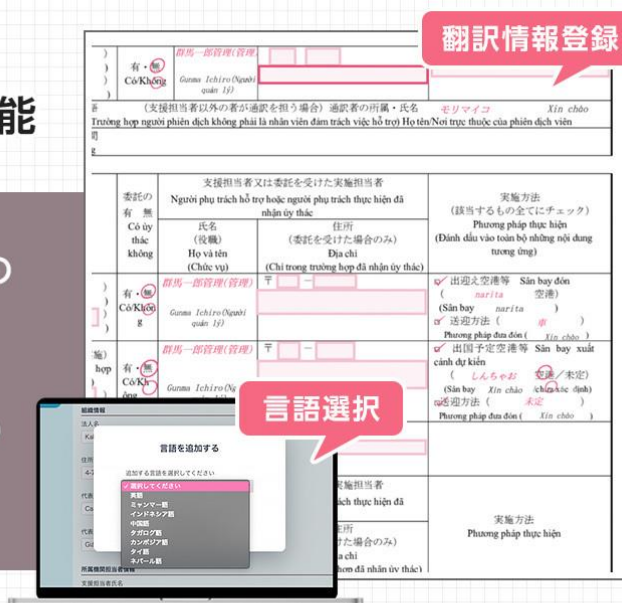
能

翻訳情報登録

有・無 Có/Không 群馬一郎管理(管理) Gunma Ichiro(Người quản lý)

(支援担当者以外の者が通訳を担う場合) 通訳者の所属・氏名 モリマイコ Xin chào
Trường hợp người phiên dịch không phải là nhân viên đảm trách việc hỗ trợ) Họ tên/Nơi trực thuộc của phiên dịch viên

| 委託の 有 無 Có ủy thác không | 支援担当者又は委託を受けた実施担当者 Người phụ trách hỗ trợ hoặc người phụ trách thực hiện đã nhận ủy thác 氏名 (役職) Họ và tên (Chức vụ) | 住所 (委託を受けた場合のみ) Địa chỉ (Chỉ trong trường hợp đã nhận ủy thác) | 実施方法 (該当するもの全てにチェック) Phương pháp thực hiện (Đánh dấu vào toàn bộ những nội dung tương ứng) |
|---|---|---|---|
| 有・無 Có/Không | 群馬一郎管理(管理) Gunma Ichiro(Người quản lý) | 〒 − | 出迎え空港等 Sân bay đón ( narita 空港) (Sân bay narita ) 送迎方法 ( 車 ) Phương pháp đưa đón ( Xin chào ) |
| 有・無 Có/Không | 群馬一郎管理(管理) Gunma Ichiro(Ng | 〒 − | 出国予定空港等 Sân bay xuất cảnh dự kiến ( しんちゃお 空港/未定) (Sân bay Xin chào /chưa xác định) 送迎方法 ( 未定 ) Phương pháp đưa đón ( Xin chào ) |

言語選択

組織情報
法人名
言語を追加する
追加する言語を選択してください
選択してください
英語
ミャンマー語
インドネシア語
中国語
タガログ語
カンボジア語
タイ語
ネパール語
所属機関担当者情報
支援担当者氏名

ích thực hiện đã
所
た場合のみ)
a chỉ
hợp đã nhận ủy thác)
実施方法
Phương pháp thực hiện